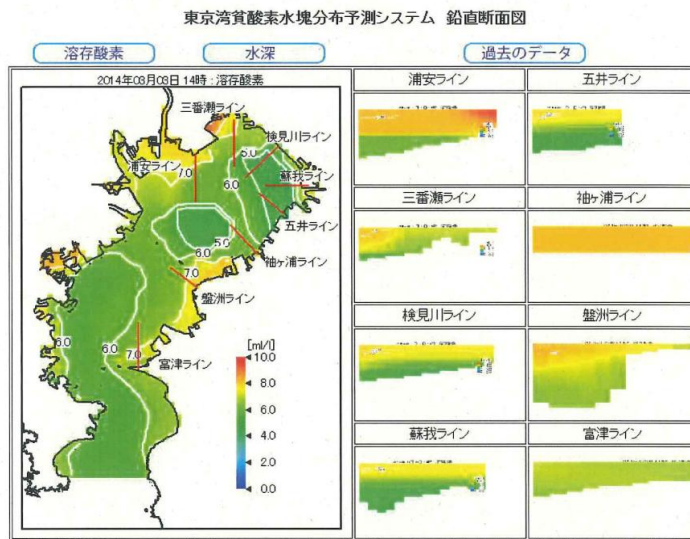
東京湾貧酸素水塊分布予測システム　鉛直断面図

溶存酸素

水深

過去のデータ

2014年08月08日 14時：溶存酸素

三番瀬ライン

検見川ライン

浦安ライン

蘇我ライン

五井ライン

袖ヶ浦ライン

盤洲ライン

富津ライン

5.0

7.0

6.0

5.0

6.0

7.0

6.0

6.0

7.0

[ml/l]

10.0

8.0

6.0

4.0

2.0

0.0

浦安ライン

五井ライン

三番瀬ライン

袖ヶ浦ライン

検見川ライン

盤洲ライン

蘇我ライン

富津ライン